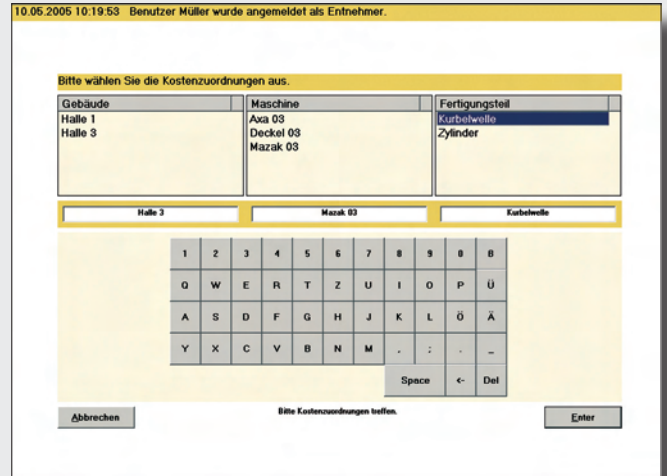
10.05.2005 10:19:53 Benutzer Müller wurde angemeldet als Entnehmer.

Bitte wählen Sie die Kostenzuordnungen aus.

| Gebäude | Maschine | Fertigungsteil |
|---|---|---|
| Halle 1 | Axa 03 | Kurbelwelle |
| Halle 3 | Deckel 03 | Zylinder |
| | Mazak 03 | |

Halle 3

Mazak 03

Kurbelwelle

1 2 3 4 5 6 7 8 9 0 ß

Q W E R T Z U I O P Ü

A S D F G H J K L Ö Ä

Y X C V B N M , ; . _

Space ← Del

Abbrechen

Bitte Kostenzuordnungen treffen.

Enter